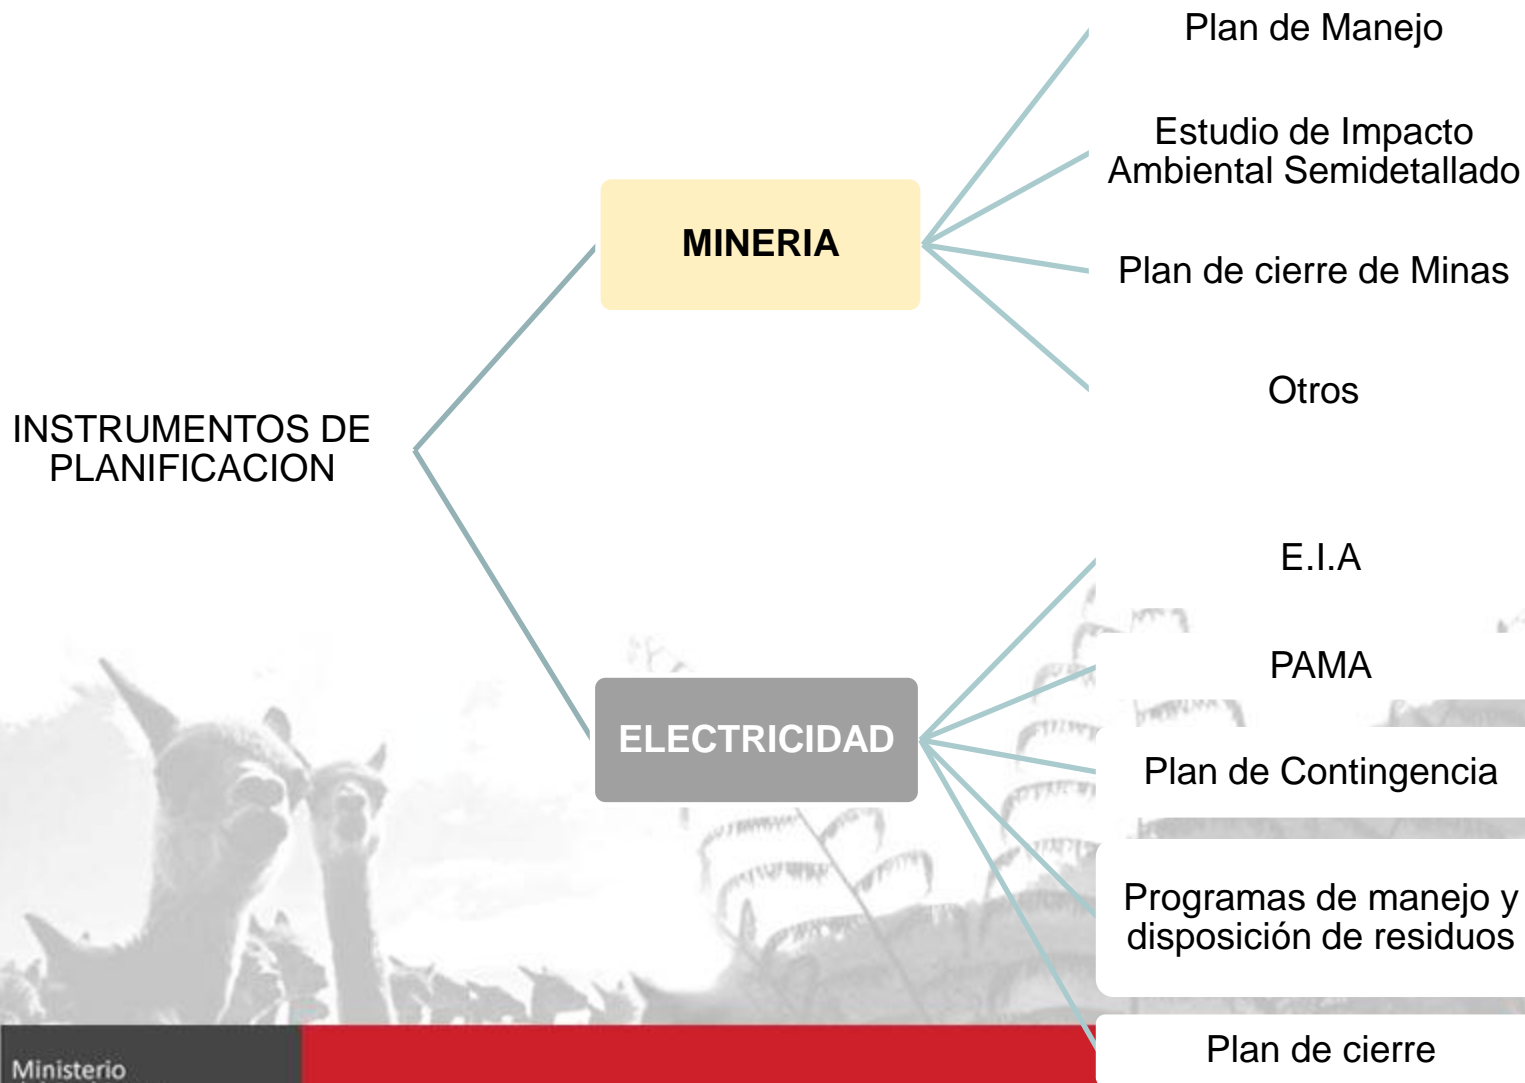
INSTRUMENTOS DE PLANIFICACION

MINERIA

Plan de Manejo

Estudio de Impacto Ambiental Semidetallado

Plan de cierre de Minas

Otros

ELECTRICIDAD

E.I.A

PAMA

Plan de Contingencia

Programas de manejo y disposición de residuos

Plan de cierre

Ministerio